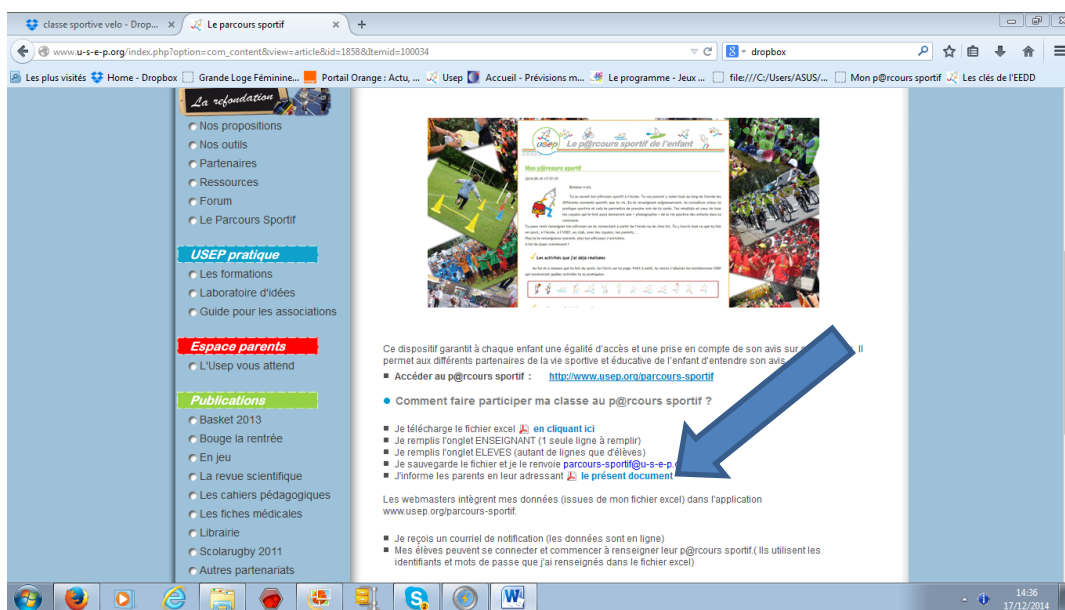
classe sportive velo - Drop... × Le parcours sportif × +

www.u-s-e-p.org/index.php?option=com_content&view=article&id=1858&Itemid=100034

dropbox

Les plus visités Home - Dropbox Grande Loge Féminine... Portail Orange : Actu, ... Usep Accueil - Prévisions m... Le programme - Jeux ... file:///C:/Users/ASUS/... Mon p@rcours sportif Les clés de l'EEDD

La refondation

Nos propositions
Nos outils
Partenaires
Ressources
Forum
Le Parcours Sportif

USEP pratique

Les formations
Laboratoire d'idées
Guide pour les associations

Espace parents

L'Usep vous attend

Publications

Basket 2013
Bouge la rentrée
En jeu
La revue scientifique
Les cahiers pédagogiques
Les fiches médicales
Librairie
Scolarugby 2011
Autres partenariats

Usep Le p@rcours sportif de l'enfant

Mon p@rcours sportif

Les activités que j'ai déjà réalisées

Ce dispositif garantit à chaque enfant une égalité d'accès et une prise en compte de son avis sur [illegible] Il permet aux différents partenaires de la vie sportive et éducative de l'enfant d'entendre son avis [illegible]

■ Accéder au p@rcours sportif : http://www.usep.org/parcours-sportif

● Comment faire participer ma classe au p@rcours sportif ?

■ Je télécharge le fichier excel en cliquant ici
■ Je remplis l'onglet ENSEIGNANT (1 seule ligne à remplir)
■ Je remplis l'onglet ELEVES (autant de lignes que d'élèves)
■ Je sauvegarde le fichier et je le renvoie parcours-sportif@u-s-e-p.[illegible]
■ J'informe les parents en leur adressant le présent document

Les webmasters intègrent mes données (issues de mon fichier excel) dans l'application www.usep.org/parcours-sportif.

■ Je reçois un courriel de notification (les données sont en ligne)
■ Mes élèves peuvent se connecter et commencer à renseigner leur p@rcours sportif.( Ils utilisent les identifiants et mots de passe que j'ai renseignés dans le fichier excel)

14:36
17/12/2014